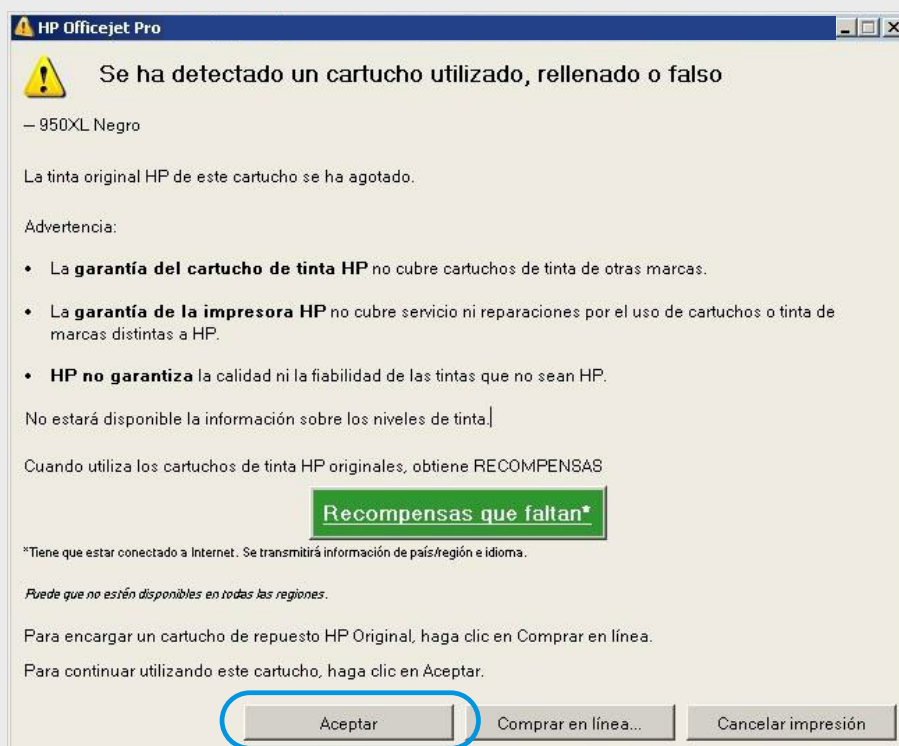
HP Officejet Pro

Se ha detectado un cartucho utilizado, rellenado o falso

– 950XL Negro

La tinta original HP de este cartucho se ha agotado.

Advertencia:

• La **garantía del cartucho de tinta HP** no cubre cartuchos de tinta de otras marcas.

• La **garantía de la impresora HP** no cubre servicio ni reparaciones por el uso de cartuchos o tinta de marcas distintas a HP.

• **HP no garantiza** la calidad ni la fiabilidad de las tintas que no sean HP.

No estará disponible la información sobre los niveles de tinta.

Cuando utiliza los cartuchos de tinta HP originales, obtiene RECOMPENSAS

Recompensas que faltan*

*Tiene que estar conectado a Internet. Se transmitirá información de país/región e idioma.

Puede que no estén disponibles en todas las regiones.

Para encargar un cartucho de repuesto HP Original, haga clic en Comprar en línea.

Para continuar utilizando este cartucho, haga clic en Aceptar.

Aceptar | Comprar en línea... | Cancelar impresión